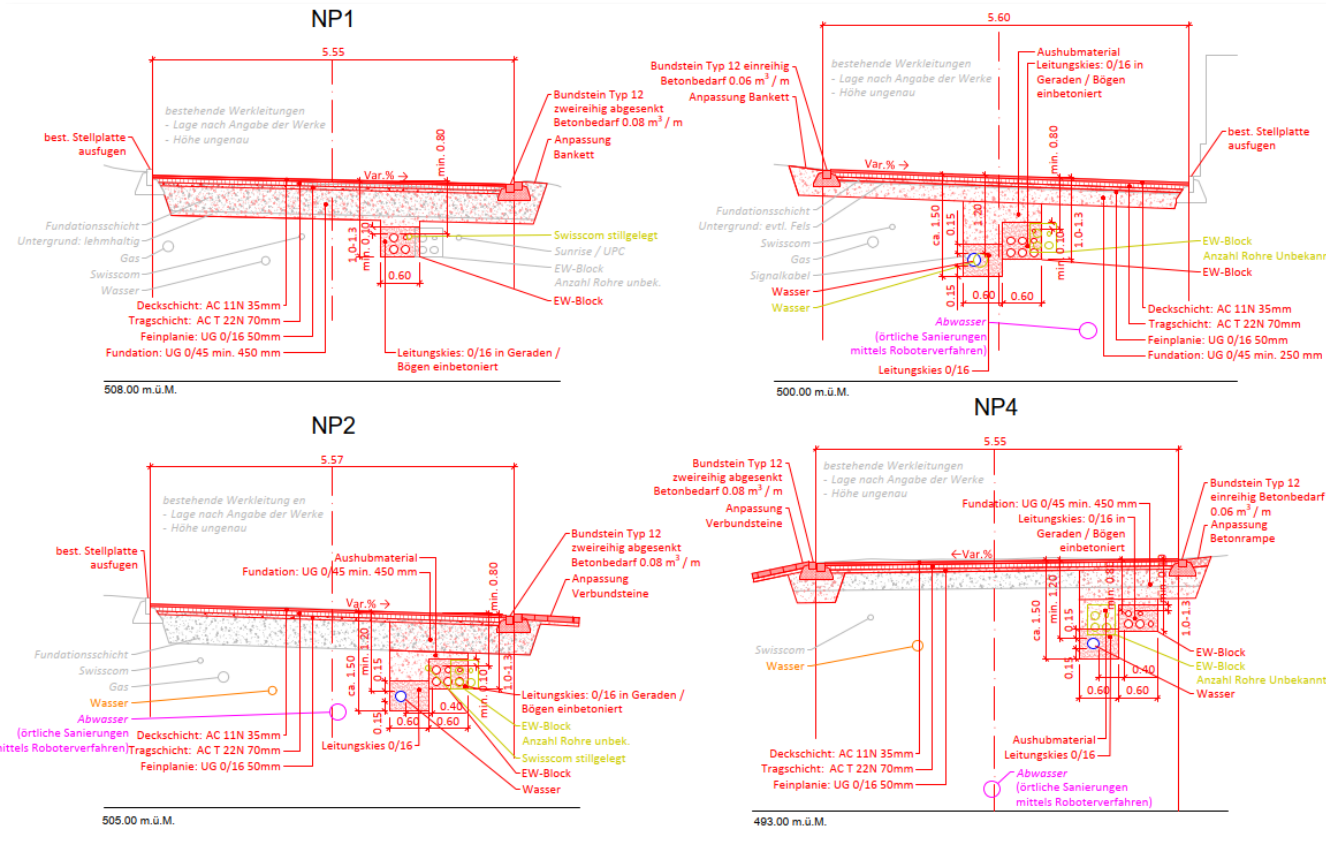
NP1

5.55

bestehende Werkleitungen
- Lage nach Angabe der Werke
- Höhe ungenau

best. Stellplatte ausfugen

Bundstein Typ 12 zweireihig abgesenkt Betonbedarf 0.08 m$^3$ / m
Anpassung Bankett

min. 0.80
Var.% →

Fundationsschicht
Untergrund: lehmhaltig
Gas
Swisscom
Wasser

1.0-1.3
min. 0.10
0.60

Swisscom stillgelegt
Sunrise / UPC
EW-Block
Anzahl Rohre unbek.
EW-Block

Deckschicht: AC 11N 35mm
Tragschicht: AC T 22N 70mm
Feinplanie: UG 0/16 50mm
Fundation: UG 0/45 min. 450 mm

Leitungskies: 0/16 in Geraden / Bögen einbetoniert

508.00 m.ü.M.

5.60

Bundstein Typ 12 einreihig Betonbedarf 0.06 m$^3$ / m
Anpassung Bankett

bestehende Werkleitungen
- Lage nach Angabe der Werke
- Höhe ungenau

Aushubmaterial
Leitungskies: 0/16 in Geraden / Bögen einbetoniert

best. Stellplatte ausfugen

min. 0.80
Var.% →

Fundationsschicht
Untergrund: evtl. Fels
Swisscom
Gas
Signalkabel
Wasser
Wasser

ca. 1.50
0.15
1.20
min. 0.10
1.0-1.3
0.15
0.60
0.60

EW-Block
Anzahl Rohre Unbekann
EW-Block

Deckschicht: AC 11N 35mm
Tragschicht: AC T 22N 70mm
Feinplanie: UG 0/16 50mm
Fundation: UG 0/45 min. 250 mm

Abwasser
(örtliche Sanierungen mittels Roboterverfahren)

Leitungskies 0/16

500.00 m.ü.M.

NP2

5.57

bestehende Werkleitung en
- Lage nach Angabe der Werke
- Höhe ungenau

best. Stellplatte ausfugen

Aushubmaterial
Fundation: UG 0/45 min. 450 mm

Bundstein Typ 12 zweireihig abgesenkt Betonbedarf 0.08 m$^3$ / m
Anpassung Verbundsteine

min. 0.80
Var.% →

Fundationsschicht
Swisscom
Gas
Wasser
Abwasser
(örtliche Sanierungen mittels Roboterverfahren)

ca. 1.50
min. 1.20
0.15
0.15
1.0-1.3
min. 0.10
0.40
0.60
0.60

Leitungskies: 0/16 in Geraden / Bögen einbetoniert
EW-Block
Anzahl Rohre unbek.
Swisscom stillgelegt
EW-Block
Wasser

Deckschicht: AC 11N 35mm
Tragschicht: AC T 22N 70mm
Feinplanie: UG 0/16 50mm
Leitungskies 0/16

505.00 m.ü.M.

NP4

5.55

Bundstein Typ 12 zweireihig abgesenkt Betonbedarf 0.08 m$^3$ / m
Anpassung Verbundsteine

bestehende Werkleitungen
- Lage nach Angabe der Werke
- Höhe ungenau

Fundation: UG 0/45 min. 450 mm
Leitungskies: 0/16 in Geraden / Bögen einbetoniert

Bundstein Typ 12 einreihig Betonbedarf 0.06 m$^3$ / m
Anpassung Betonrampe

← Var.%

ca. 1.50
min. 1.20
0.15
min. 0.80
1.0-1.3
0.15
0.40
0.60
0.60

Swisscom
Wasser

EW-Block
EW-Block
Anzahl Rohre Unbekannt
Wasser

Aushubmaterial
Leitungskies 0/16

Deckschicht: AC 11N 35mm
Tragschicht: AC T 22N 70mm
Feinplanie: UG 0/16 50mm

Abwasser
(örtliche Sanierungen mittels Roboterverfahren)

493.00 m.ü.M.